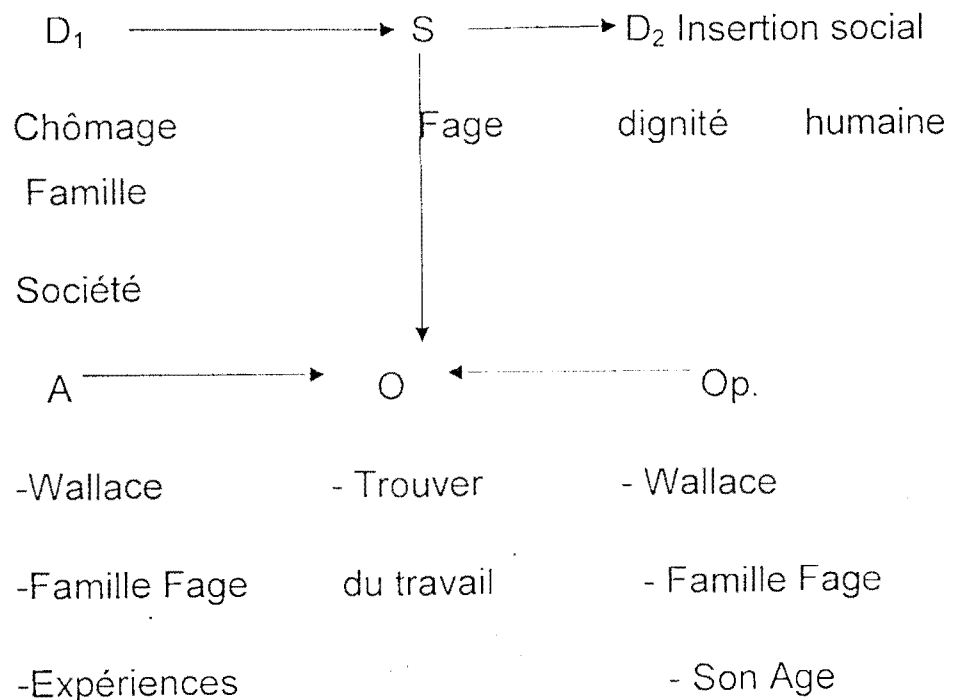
$D_1$ → S → $D_2$ Insertion social

Chômage    Fage    dignité humaine

Famille

Société

A → O ← Op.

-Wallace    - Trouver    - Wallace

-Famille Fage    du travail    - Famille Fage

-Expériences    - Son Age